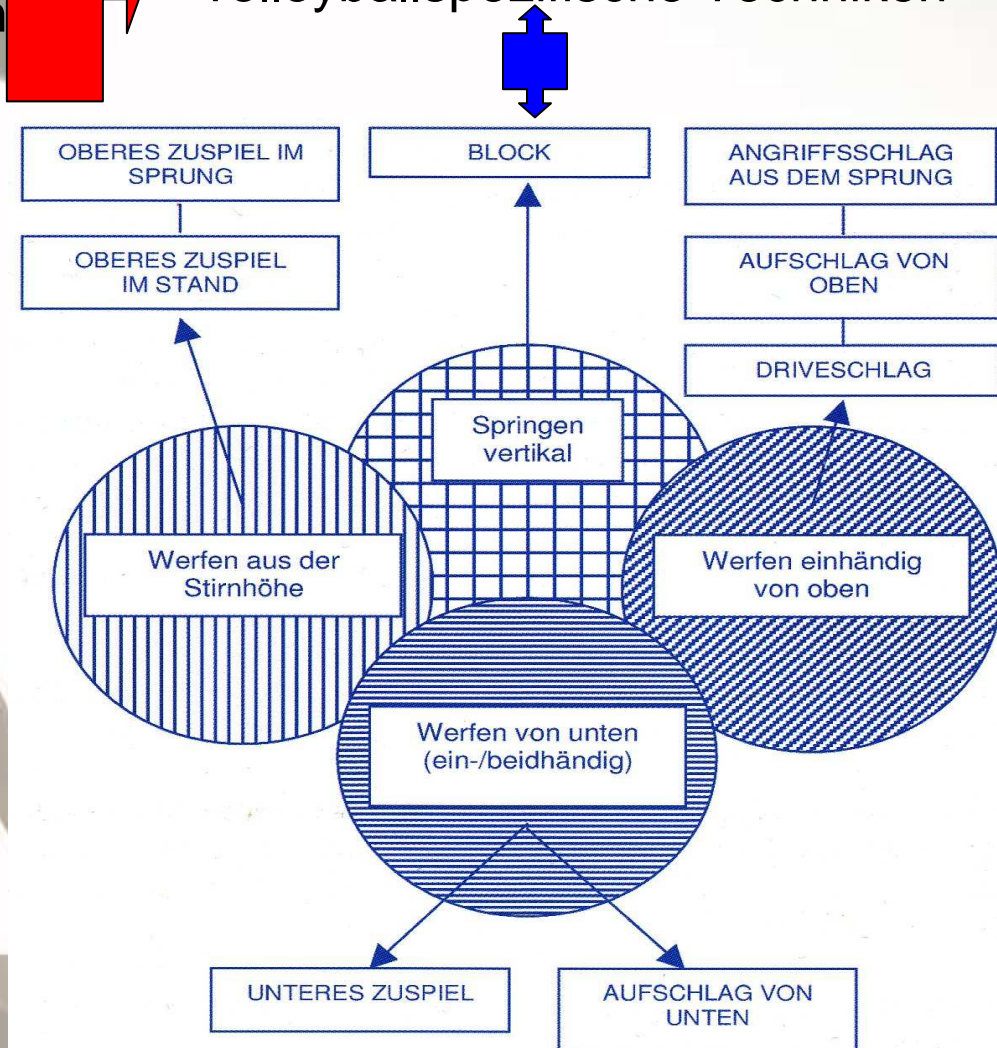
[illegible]

OBERES ZUSPIEL IM SPRUNG

BLOCK

ANGRIFFSSCHLAG AUS DEM SPRUNG

OBERES ZUSPIEL IM STAND

AUFSCHLAG VON OBEN

DRIVESCHLAG

Springen vertikal

Werfen aus der Stirnhöhe

Werfen einhändig von oben

Werfen von unten (ein-/beidhändig)

UNTERES ZUSPIEL

AUFSCHLAG VON UNTEN